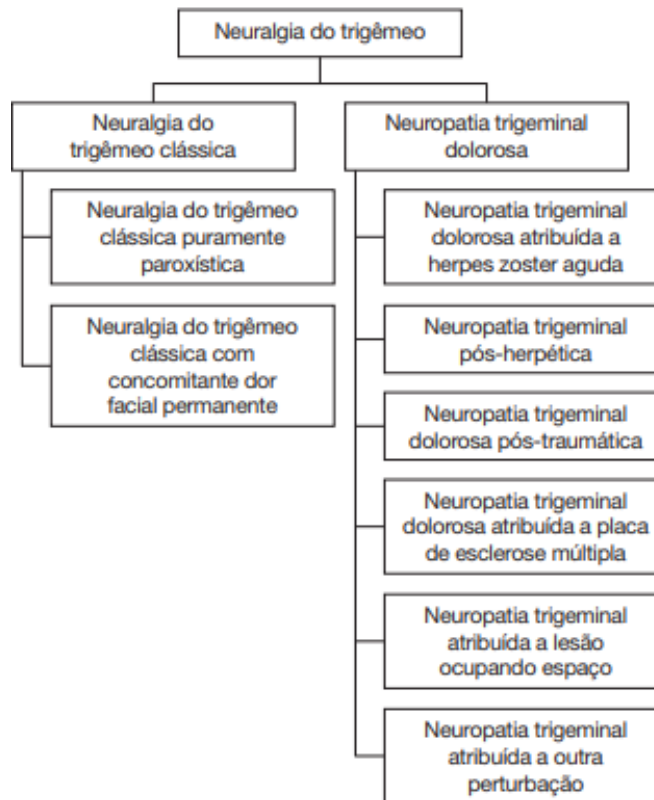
Neuralgia do trigêmeo

Neuralgia do trigêmeo clássica

Neuralgia do trigêmeo clássica puramente paroxística

Neuralgia do trigêmeo clássica com concomitante dor facial permanente

Neuropatia trigeminal dolorosa

Neuropatia trigeminal dolorosa atribuída a herpes zoster aguda

Neuropatia trigeminal pós-herpética

Neuropatia trigeminal dolorosa pós-traumática

Neuropatia trigeminal dolorosa atribuída a placa de esclerose múltipla

Neuropatia trigeminal atribuída a lesão ocupando espaço

Neuropatia trigeminal atribuída a outra perturbação